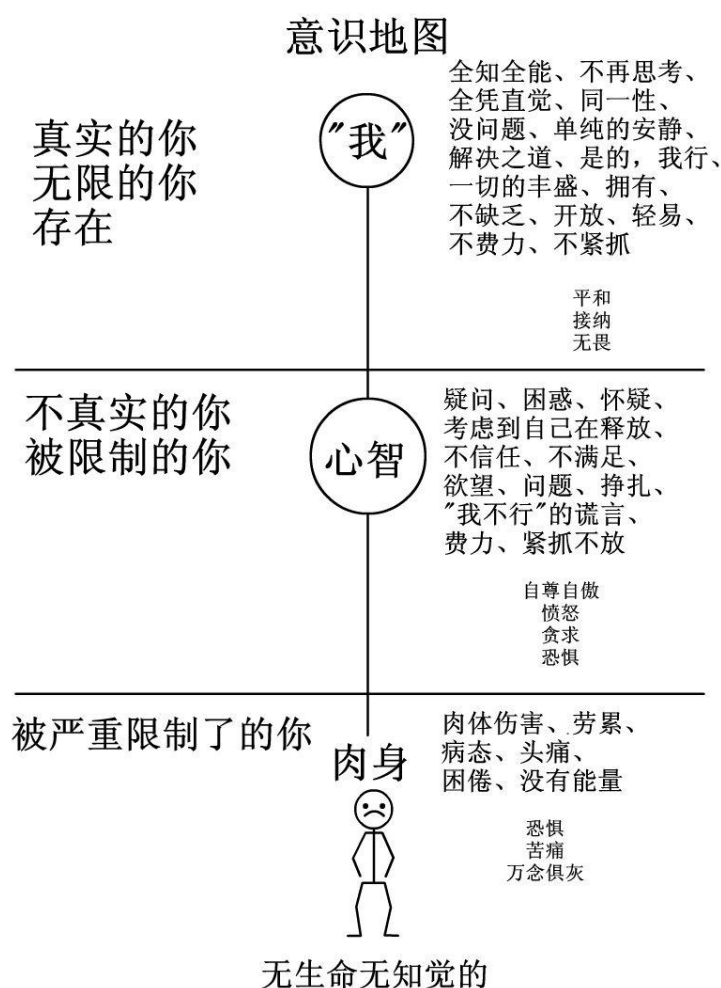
意识地图

真实的你
无限的你
存在

"我"

全知全能、不再思考、全凭直觉、同一性、没问题、单纯的安静、解决之道、是的，我行、一切的丰盛、拥有、不缺乏、开放、轻易、不费力、不紧抓

平和
接纳
无畏

不真实的你
被限制的你

心智

疑问、困惑、怀疑、考虑到自己在释放、不信任、不满足、欲望、问题、挣扎、"我不行"的谎言、费力、紧抓不放

自尊自傲
愤怒
贪求
恐惧

被严重限制了的你

肉身

肉体伤害、劳累、病态、头痛、困倦、没有能量

恐惧
苦痛
万念俱灰

无生命无知觉的